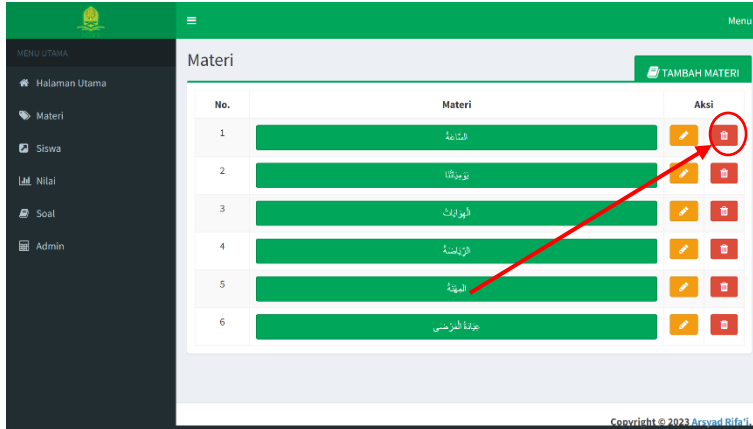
≡

Menu

MENU UTAMA

Halaman Utama

Materi

Siswa

Nilai

Soal

Admin

Materi

TAMBAH MATERI

| No. | Materi | Aksi |
|---|---|---|
| 1 | السَّاعَةُ | |
| 2 | يَوْمِيَّاتُنَا | |
| 3 | الْهِوَايَاتُ | |
| 4 | الرِّيَاضَةُ | |
| 5 | المِهْنَةُ | |
| 6 | عِيَادَةُ الْمَرْضَى | |

Copyright © 2023 Arsyad Rifa'i